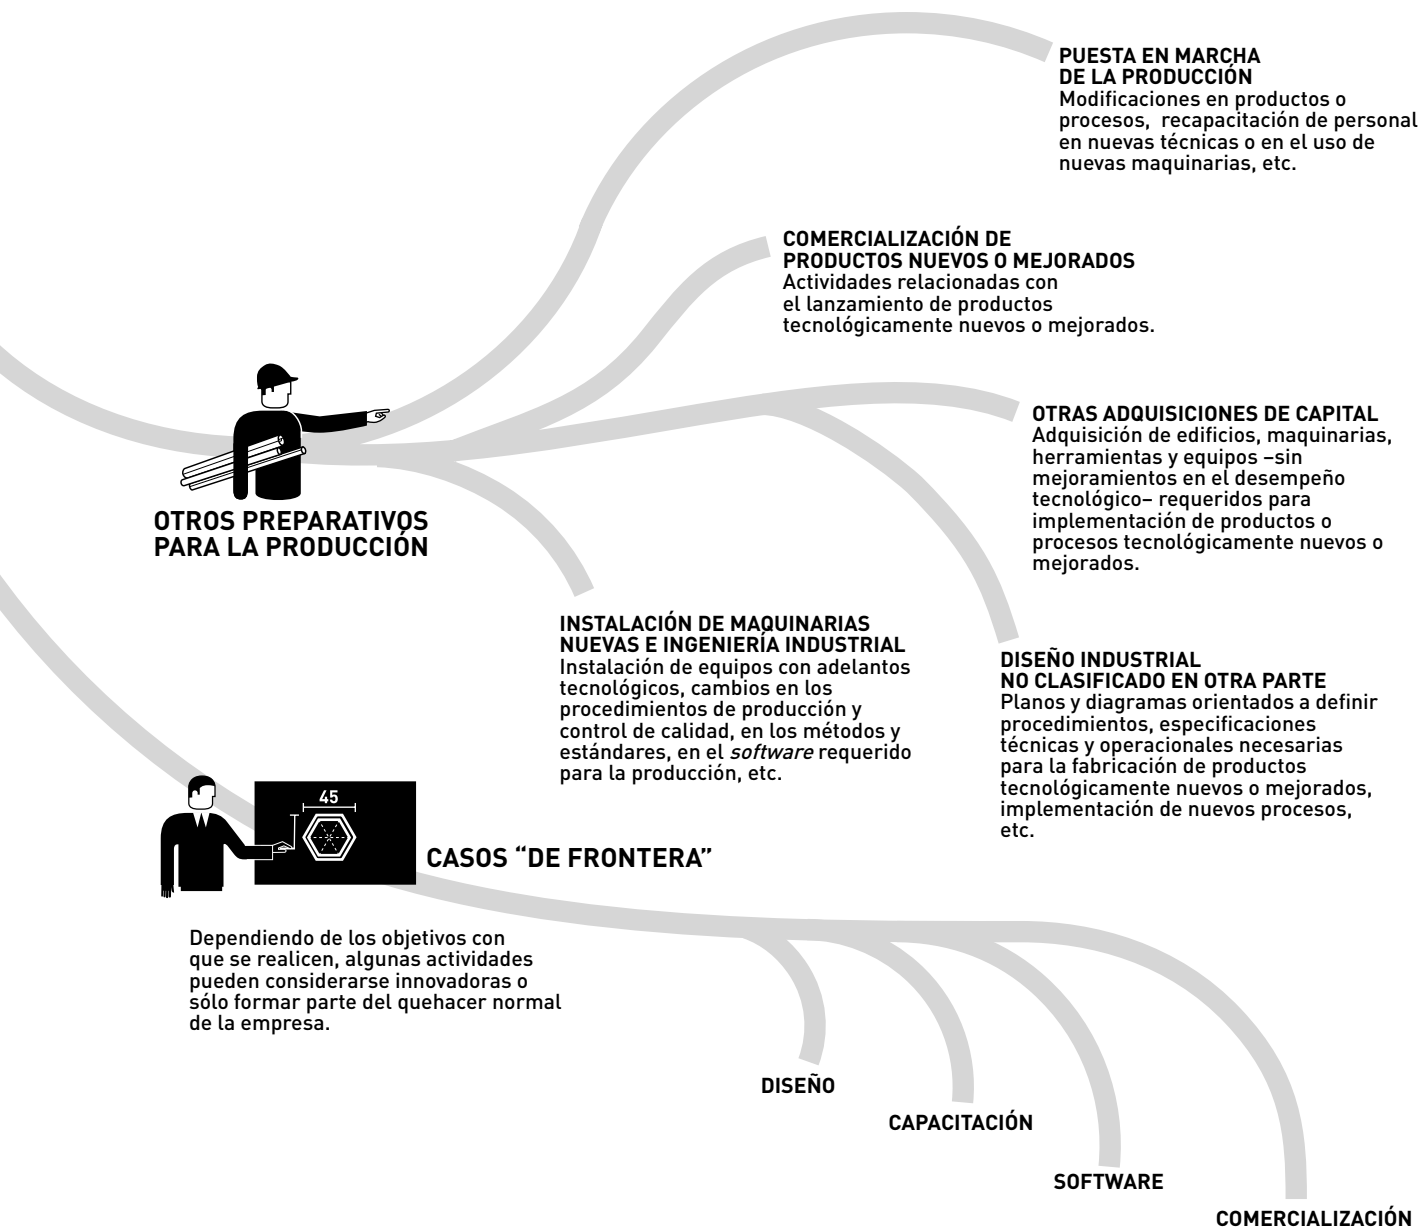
PUESTA EN MARCHA DE LA PRODUCCIÓN
Modificaciones en productos o procesos, recapacitación de personal en nuevas técnicas o en el uso de nuevas maquinarias, etc.

COMERCIALIZACIÓN DE PRODUCTOS NUEVOS O MEJORADOS
Actividades relacionadas con el lanzamiento de productos tecnológicamente nuevos o mejorados.

OTRAS ADQUISICIONES DE CAPITAL
Adquisición de edificios, maquinarias, herramientas y equipos –sin mejoramientos en el desempeño tecnológico– requeridos para implementación de productos o procesos tecnológicamente nuevos o mejorados.

OTROS PREPARATIVOS PARA LA PRODUCCIÓN

INSTALACIÓN DE MAQUINARIAS NUEVAS E INGENIERÍA INDUSTRIAL
Instalación de equipos con adelantos tecnológicos, cambios en los procedimientos de producción y control de calidad, en los métodos y estándares, en el *software* requerido para la producción, etc.

DISEÑO INDUSTRIAL NO CLASIFICADO EN OTRA PARTE
Planos y diagramas orientados a definir procedimientos, especificaciones técnicas y operacionales necesarias para la fabricación de productos tecnológicamente nuevos o mejorados, implementación de nuevos procesos, etc.

45

CASOS "DE FRONTERA"

Dependiendo de los objetivos con que se realicen, algunas actividades pueden considerarse innovadoras o sólo formar parte del quehacer normal de la empresa.

DISEÑO

CAPACITACIÓN

SOFTWARE

COMERCIALIZACIÓN